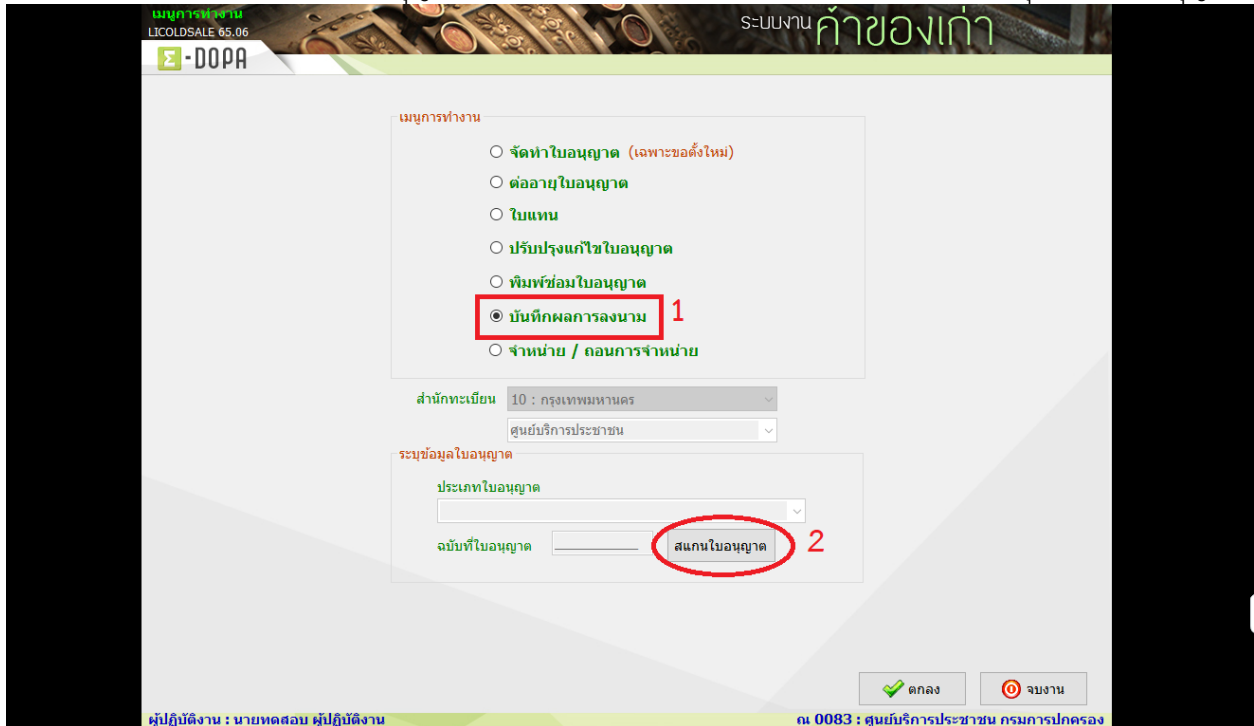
เมนูการทำงาน
LICOLDSALE 65.06
Σ-DOPA
ระบบงาน ค้าของเก่า

เมนูการทำงาน
จัดทำใบอนุญาต (เฉพาะขอตั้งใหม่)
ต่ออายุใบอนุญาต
ใบแทน
ปรับปรุงแก้ไขใบอนุญาต
พิมพ์ซ่อมใบอนุญาต
บันทึกผลการลงนาม
1
จำหน่าย / ถอนการจำหน่าย

สำนักทะเบียน
10 : กรุงเทพมหานคร
ศูนย์บริการประชาชน

ระบุข้อมูลใบอนุญาต
ประเภทใบอนุญาต
ฉบับที่ใบอนุญาต
สแกนใบอนุญาต
2

ตกลง
จบงาน

ผู้ปฏิบัติงาน : นายทดสอบ ผู้ปฏิบัติงาน
ณ 0083 : ศูนย์บริการประชาชน กรมการปกครอง